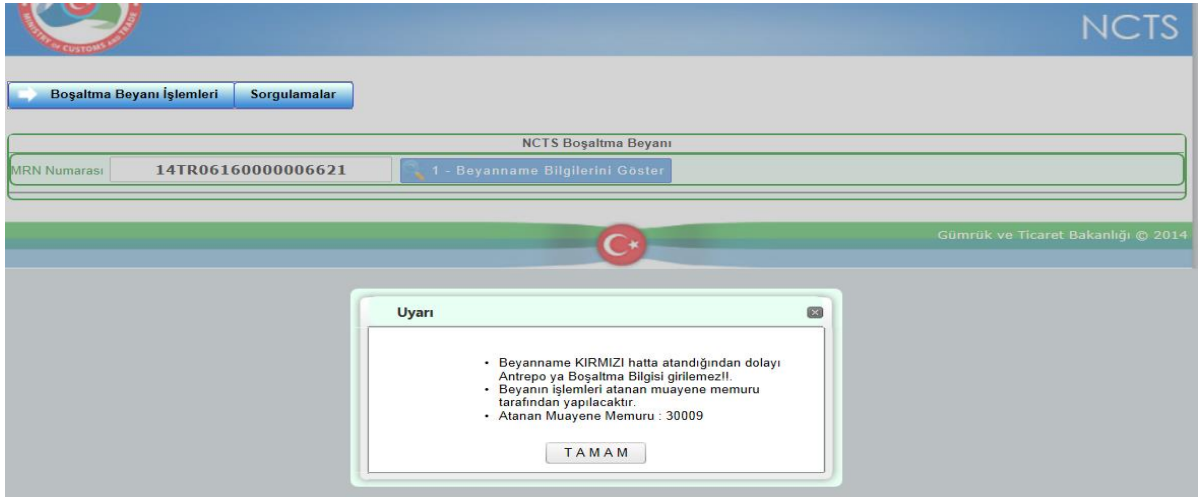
MINISTRY OF CUSTOMS AND TRADE

NCTS

Boşaltma Beyanı İşlemleri
Sorgulamalar

NCTS Boşaltma Beyanı

MRN Numarası
14TR06160000006621
1 - Beyanname Bilgilerini Göster

Gümrük ve Ticaret Bakanlığı © 2014

Uyarı

• Beyanname KIRMIZI hatta atandığından dolayı Antrepo ya Boşaltma Bilgisi girilemez!!.
• Beyanın işlemleri atanan muayene memuru tarafından yapılacaktır.
• Atanan Muayene Memuru : 30009

TAMAM